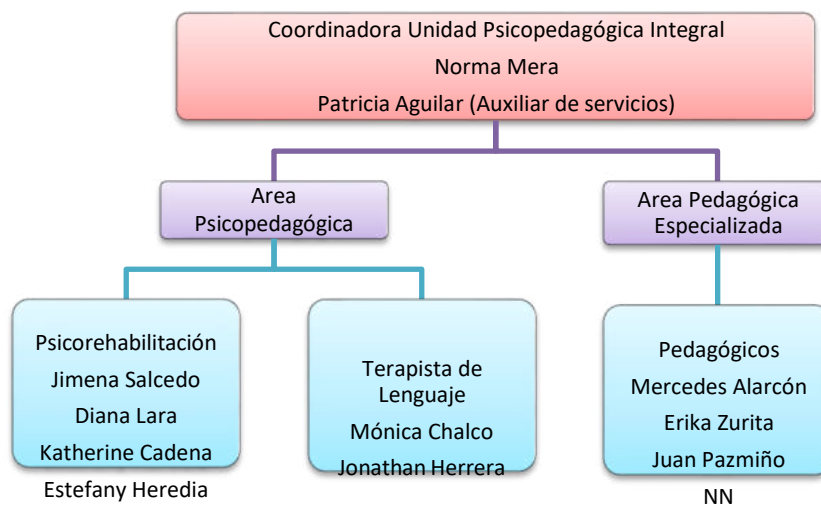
Coordinadora Unidad Psicopedagógica Integral
Norma Mera
Patricia Aguilar (Auxiliar de servicios)

Area Psicopedagógica

Area Pedagógica Especializada

Psicorehabilitación
Jimena Salcedo
Diana Lara
Katherine Cadena
Estefany Heredia

Terapista de Lenguaje
Mónica Chalco
Jonathan Herrera

Pedagógicos
Mercedes Alarcón
Erika Zurita
Juan Pazmiño
NN